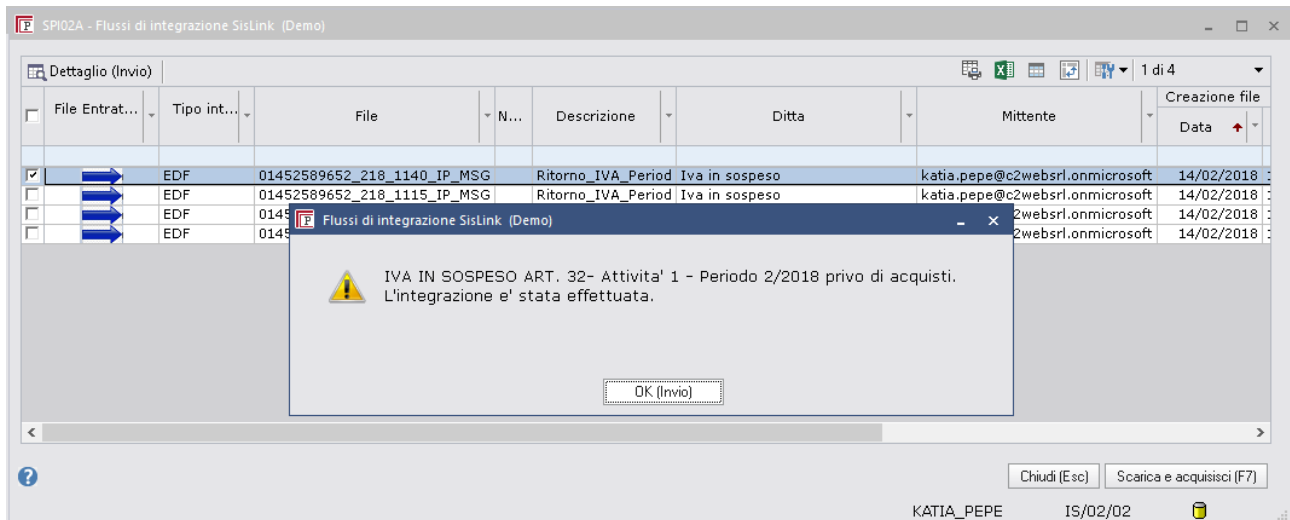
SPI02A - Flussi di integrazione SisLink (Demo)

Dettaglio (Invio)

1 di 4

| | File Entrat... | Tipo int... | File | N... | Descrizione | Ditta | Mittente | Creazione file Data |
|---|---|---|---|---|---|---|---|---|
| ☑ | | EDF | 01452589652_218_1140_IP_MSG | | Ritorno_IVA_Period | Iva in sospeso | katia.pepe@c2websrl.onmicrosoft | 14/02/2018 |
| ☐ | | EDF | 01452589652_218_1115_IP_MSG | | Ritorno_IVA_Period | Iva in sospeso | katia.pepe@c2websrl.onmicrosoft | 14/02/2018 |
| ☐ | | EDF | 0145 | | | | 2websrl.onmicrosoft | 14/02/2018 |
| ☐ | | EDF | 0145 | | | | 2websrl.onmicrosoft | 14/02/2018 |

Flussi di integrazione SisLink (Demo)

IVA IN SOSPESO ART. 32- Attivita' 1 - Periodo 2/2018 privo di acquisti.
L'integrazione e' stata effettuata.

OK (Invio)

Chiudi (Esc)

Scarica e acquisisci (F7)

KATIA_PEPE IS/02/02